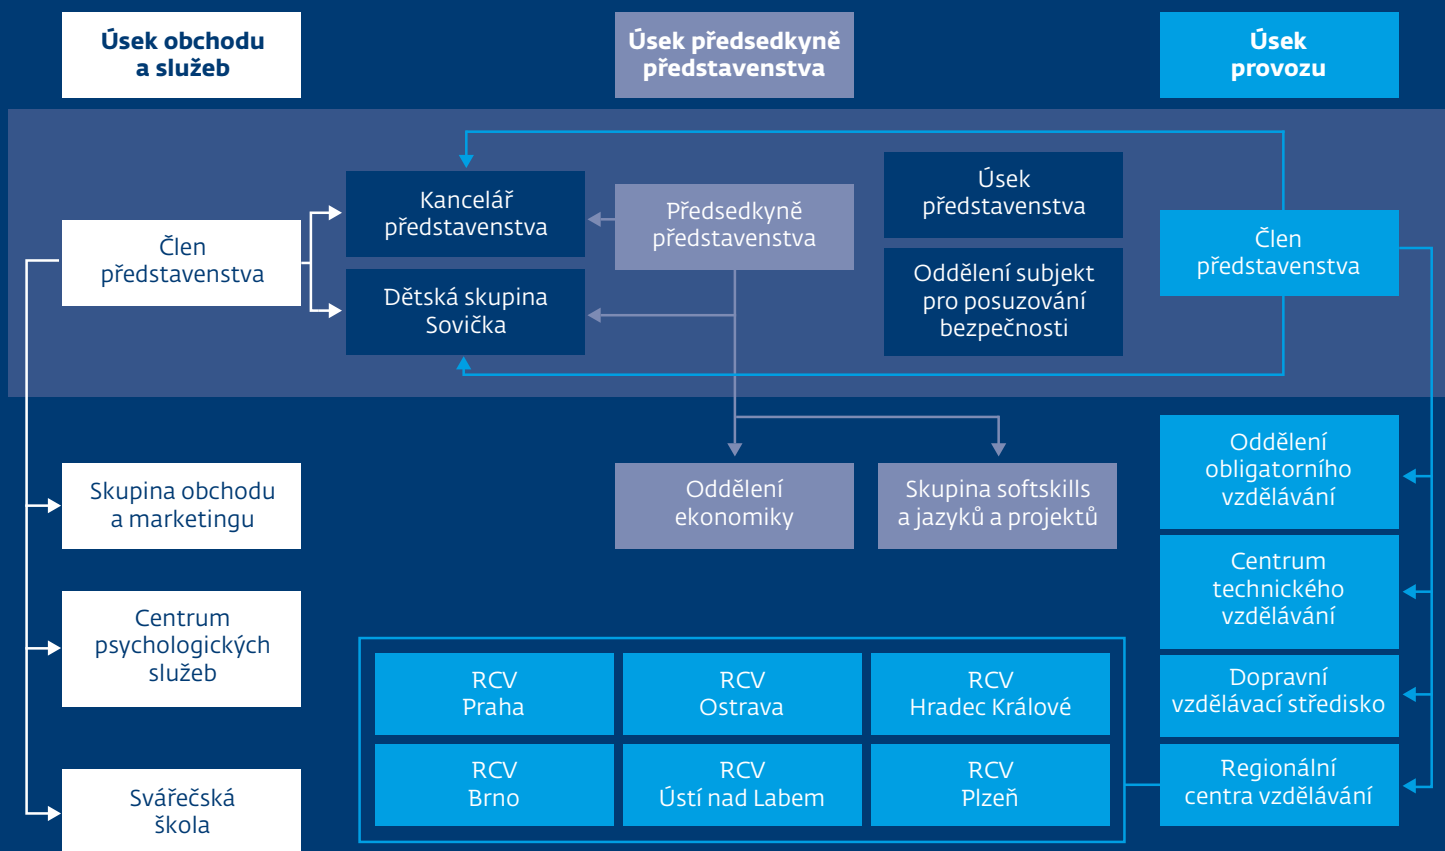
Úsek obchodu a služeb

Úsek předsedkyně představenstva

Úsek provozu

Kancelář představenstva

Předsedkyně představenstva

Úsek představenstva

Člen představenstva

Dětská skupina Sovička

Oddělení subjekt pro posuzování bezpečnosti

Člen představenstva

Skupina obchodu a marketingu

Oddělení ekonomiky

Skupina softskills a jazyků a projektů

Oddělení obligatorního vzdělávání

Centrum psychologických služeb

Centrum technického vzdělávání

RCV Praha

RCV Ostrava

RCV Hradec Králové

Dopravní vzdělávací středisko

Svářečská škola

RCV Brno

RCV Ústí nad Labem

RCV Plzeň

Regionální centra vzdělávání